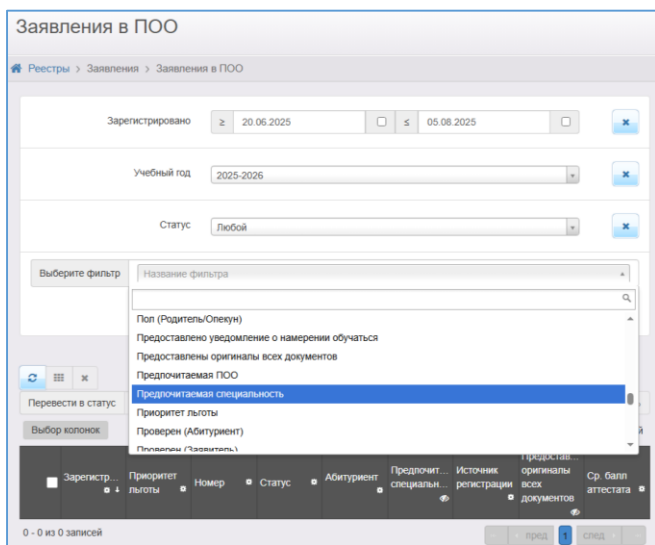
Заявления в ПОО

Реестры > Заявления > Заявления в ПОО

Зарегистрировано ≥ 20.06.2025 ≤ 05.08.2025

Учебный год 2025-2026

Статус Любой

Выберите фильтр Название фильтра

Пол (Родитель/Опекун)
Предоставлено уведомление о намерении обучаться
Предоставлены оригиналы всех документов
Предпочитаемая ПОО
Предпочитаемая специальность
Приоритет льготы
Проверен (Абитуриент)
Проверен (Заявитель)

Перевести в статус

Выбор колонок

| Зарегистр... | Приоритет льготы | Номер | Статус | Абитуриент | Предпочит... специальн... | Источник регистрации | Предостав... оригиналы всех документов | Ср. балл аттестата |
|---|---|---|---|---|---|---|---|---|

0 - 0 из 0 записей

пред 1 след